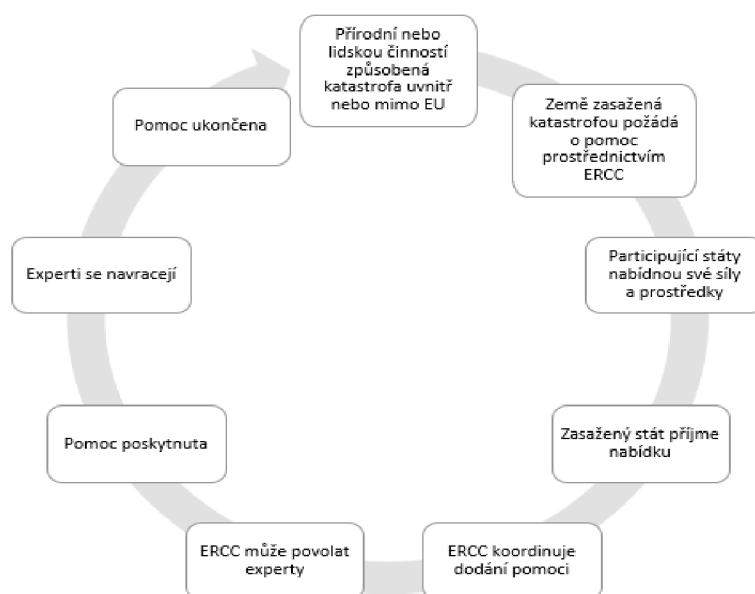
Přírodní nebo lidskou činností způsobená katastrofa uvnitř nebo mimo EU

Země zasažená katastrofou požádá o pomoc prostřednictvím ERCC

Participující státy nabídnou své síly a prostředky

Zasažený stát přijme nabídku

ERCC koordinuje dodání pomoci

ERCC může povolat experty

Pomoc poskytnuta

Experti se navracejí

Pomoc ukončena